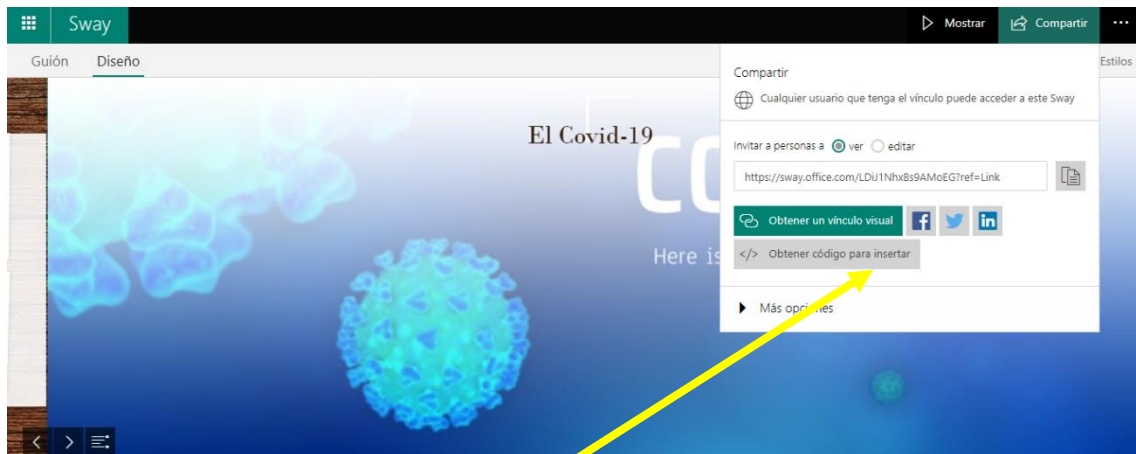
Sway

Mostrar

Compartir

...

Guión

Diseño

Estilos

El Covid-19

CO

Here is

Compartir

Cualquier usuario que tenga el vínculo puede acceder a este Sway

Invitar a personas a ver editar

https://sway.office.com/LDiJ1NhxBs9AMoEG?ref=Link

Obtener un vínculo visual

Obtener código para insertar

Más opciones